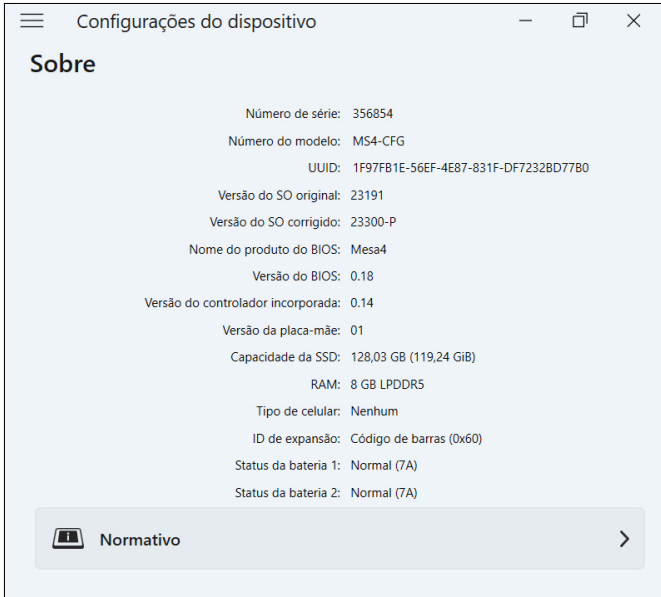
Configurações do dispositivo

Sobre

| | |
|---|---|
| Número de série: | 356854 |
| Número do modelo: | MS4-CFG |
| UUID: | 1F97FB1E-56EF-4E87-831F-DF7232BD77B0 |
| Versão do SO original: | 23191 |
| Versão do SO corrigido: | 23300-P |
| Nome do produto do BIOS: | Mesa4 |
| Versão do BIOS: | 0.18 |
| Versão do controlador incorporada: | 0.14 |
| Versão da placa-mãe: | 01 |
| Capacidade da SSD: | 128,03 GB (119,24 GiB) |
| RAM: | 8 GB LPDDR5 |
| Tipo de celular: | Nenhum |
| ID de expansão: | Código de barras (0x60) |
| Status da bateria 1: | Normal (7A) |
| Status da bateria 2: | Normal (7A) |

Normativo